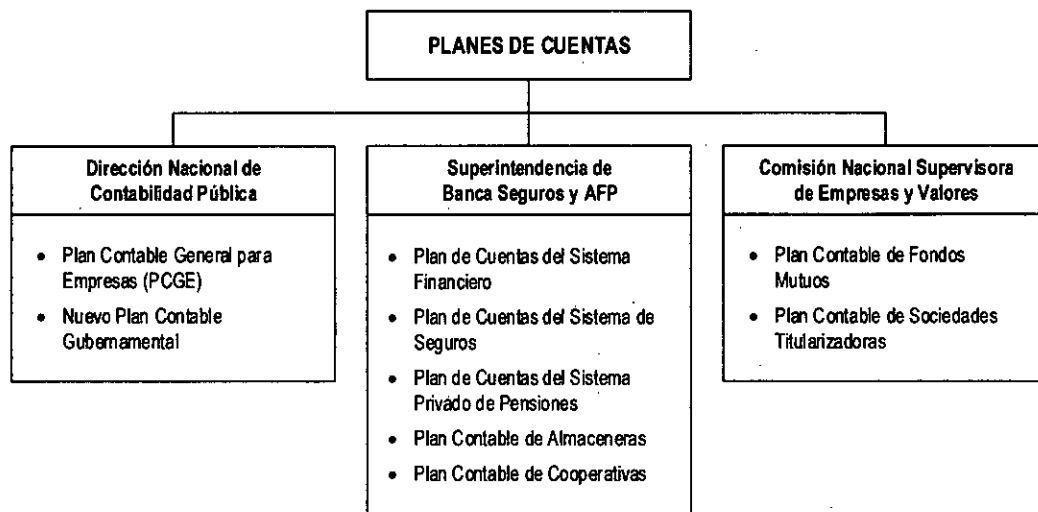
PLANES DE CUENTAS

Dirección Nacional de Contabilidad Pública

• Plan Contable General para Empresas (PCGE)
• Nuevo Plan Contable Gubernamental

Superintendencia de Banca Seguros y AFP

• Plan de Cuentas del Sistema Financiero
• Plan de Cuentas del Sistema de Seguros
• Plan de Cuentas del Sistema Privado de Pensiones
• Plan Contable de Almaceneras
• Plan Contable de Cooperativas

Comisión Nacional Supervisora de Empresas y Valores

• Plan Contable de Fondos Mutuos
• Plan Contable de Sociedades Titularizadoras